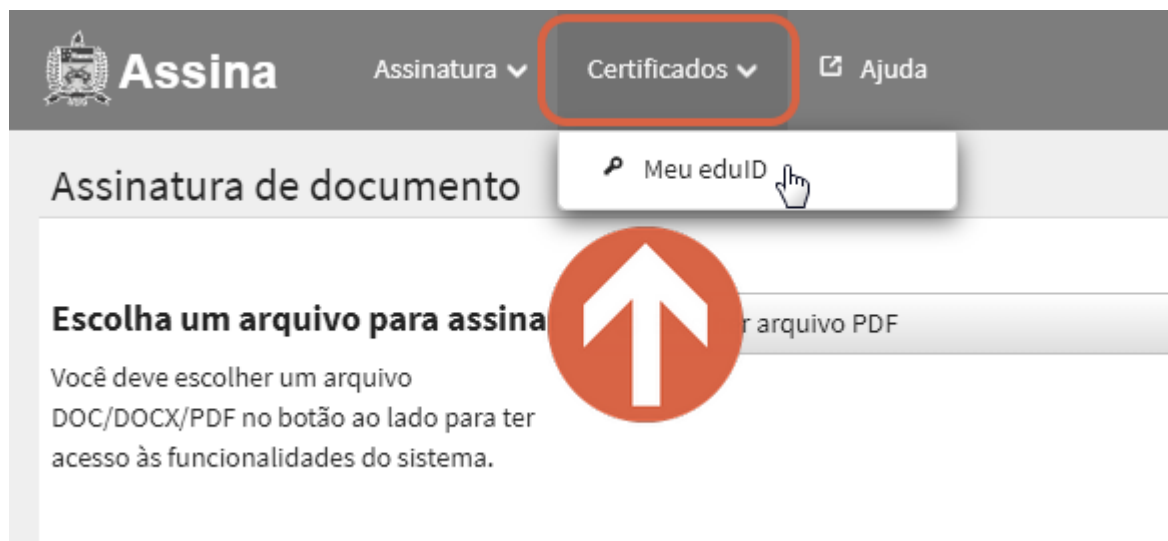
Assina

Assinatura

Certificados

Ajuda

Meu eduID

Assinatura de documento

Escolha um arquivo para assina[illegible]

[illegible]r arquivo PDF

Você deve escolher um arquivo DOC/DOCX/PDF no botão ao lado para ter acesso às funcionalidades do sistema.